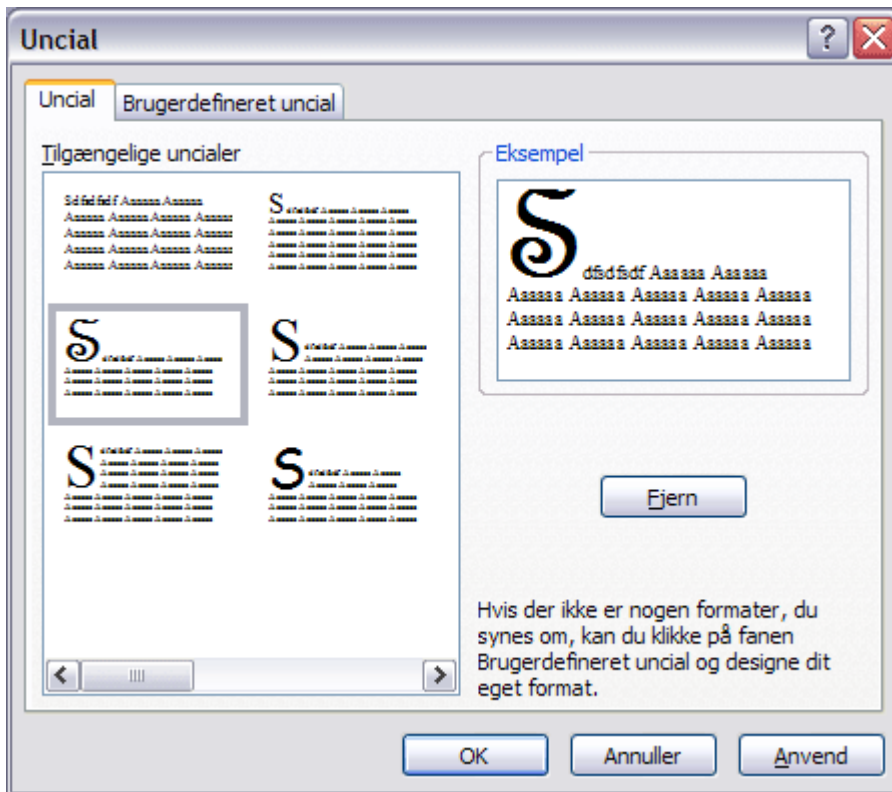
Uncial

?

Uncial

Brugerdefineret uncial

Tilgængelige uncialer

Sdfsdfsdf Aaaaaa Aaaaaa
Aaaaaa Aaaaaa Aaaaaa Aaaaaa
Aaaaaa Aaaaaa Aaaaaa Aaaaaa
Aaaaaa Aaaaaa Aaaaaa Aaaaaa
Aaaaaa Aaaaaa Aaaaaa Aaaaaa

Eksempel

S dfsdfsdf Aaaaaa Aaaaaa
Aaaaaa Aaaaaa Aaaaaa Aaaaaa Aaaaaa
Aaaaaa Aaaaaa Aaaaaa Aaaaaa Aaaaaa
Aaaaaa Aaaaaa Aaaaaa Aaaaaa Aaaaaa

Fjern

Hvis der ikke er nogen formater, du synes om, kan du klikke på fanen Brugerdefineret uncial og designe dit eget format.

OK

Annuller

Anvend